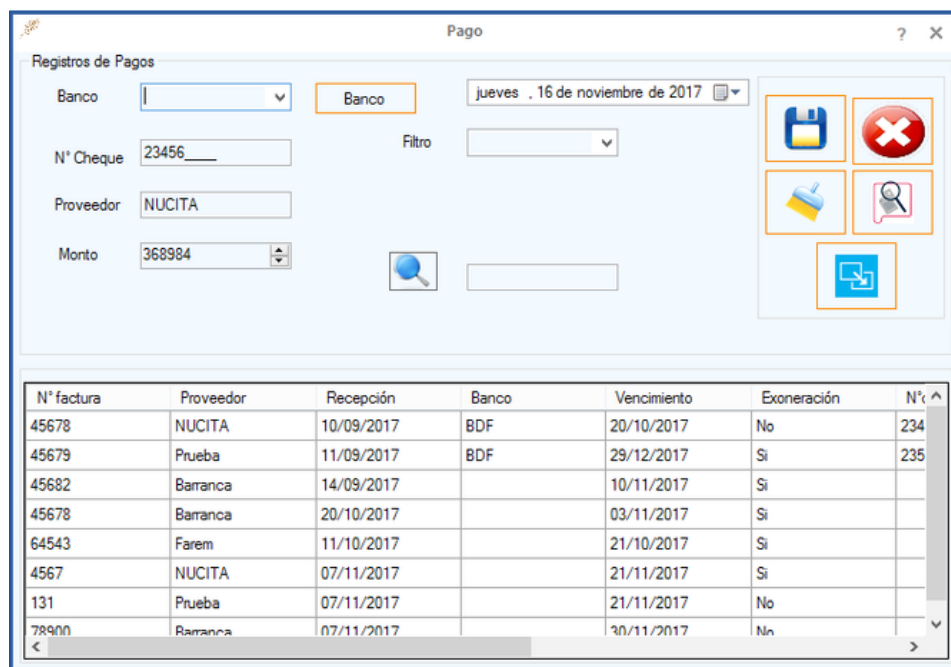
Pago

? ✕

Registros de Pagos

Banco

Banco

jueves , 16 de noviembre de 2017

N° Cheque 23456____

Filtro

Proveedor NUCITA

Monto 368984

| N° factura | Proveedor | Recepción | Banco | Vencimiento | Exoneración | N°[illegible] |
|---|---|---|---|---|---|---|
| 45678 | NUCITA | 10/09/2017 | BDF | 20/10/2017 | No | 234 |
| 45679 | Prueba | 11/09/2017 | BDF | 29/12/2017 | Si | 235 |
| 45682 | Barranca | 14/09/2017 | | 10/11/2017 | Si | |
| 45678 | Barranca | 20/10/2017 | | 03/11/2017 | Si | |
| 64543 | Farem | 11/10/2017 | | 21/10/2017 | Si | |
| 4567 | NUCITA | 07/11/2017 | | 21/11/2017 | Si | |
| 131 | Prueba | 07/11/2017 | | 21/11/2017 | No | |
| 78900 | Barranca | 07/11/2017 | | 30/11/2017 | No | |